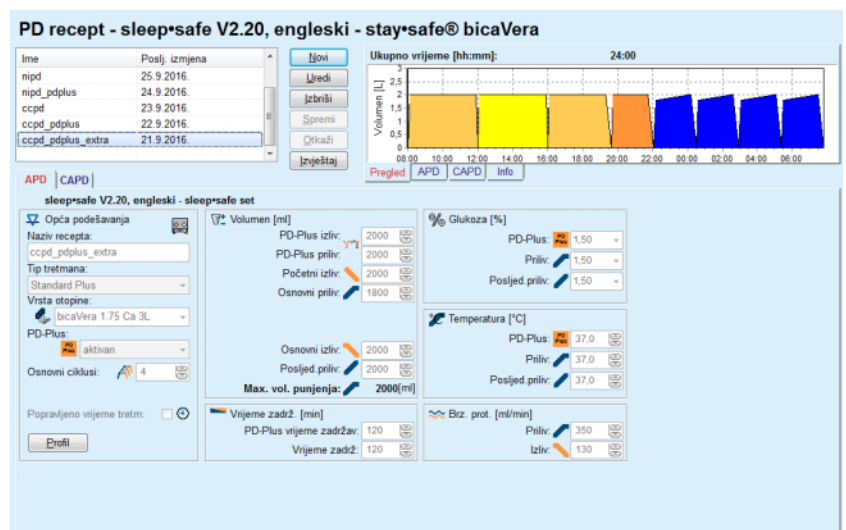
PD recept - sleep•safe V2.20, engleski - stay•safe® bicaVera

| Ime | Poslj. izmjena |
|---|---|
| nipd | 25.9.2016. |
| nipd_pdplus | 24.9.2016. |
| ccpd | 23.9.2016. |
| ccpd_pdplus | 22.9.2016. |
| ccpd_pdplus_extra | 21.9.2016. |

Novi
Uredi
Izbriši
Spremi
Otkaži
Izvještaj

Ukupno vrijeme [hh:mm]: 24:00

Volumen [L]
3
2,5
2
1,5
1
0,5
0
08:00 10:00 12:00 14:00 16:00 18:00 20:00 22:00 00:00 02:00 04:00 06:00

Pregled APD CAPD Info

APD CAPD

sleep•safe V2.20, engleski - sleep•safe set

Opća podešavanja
Naziv recepta:
ccpd_pdplus_extra
Tip tretmana:
Standard Plus
Vrsta otopine:
bicaVera 1.75 Ca 3L
PD-Plus:
aktivan
Osnovni ciklusi: 4

Popravljeno vrijeme tretm:

Profil

Volumen [ml]
PD-Plus izliv: 2000
PD-Plus priliv: 2000
Početni izliv: 2000
Osnovni priliv: 1800

Osnovni izliv: 2000
Posljed.priliv: 2000
Max. vol. punjenja: 2000[ml]

Glukoza [%]
PD-Plus: 1,50
Priliv: 1,50
Posljed.priliv: 1,50

Temperatura [°C]
PD-Plus: 37,0
Priliv: 37,0
Posljed.priliv: 37,0

Vrijeme zadrž. [min]
PD-Plus vrijeme zadržav: 120
Vrijeme zadrž: 120

Brz. prot. [ml/min]
Priliv: 350
Izliv: 130